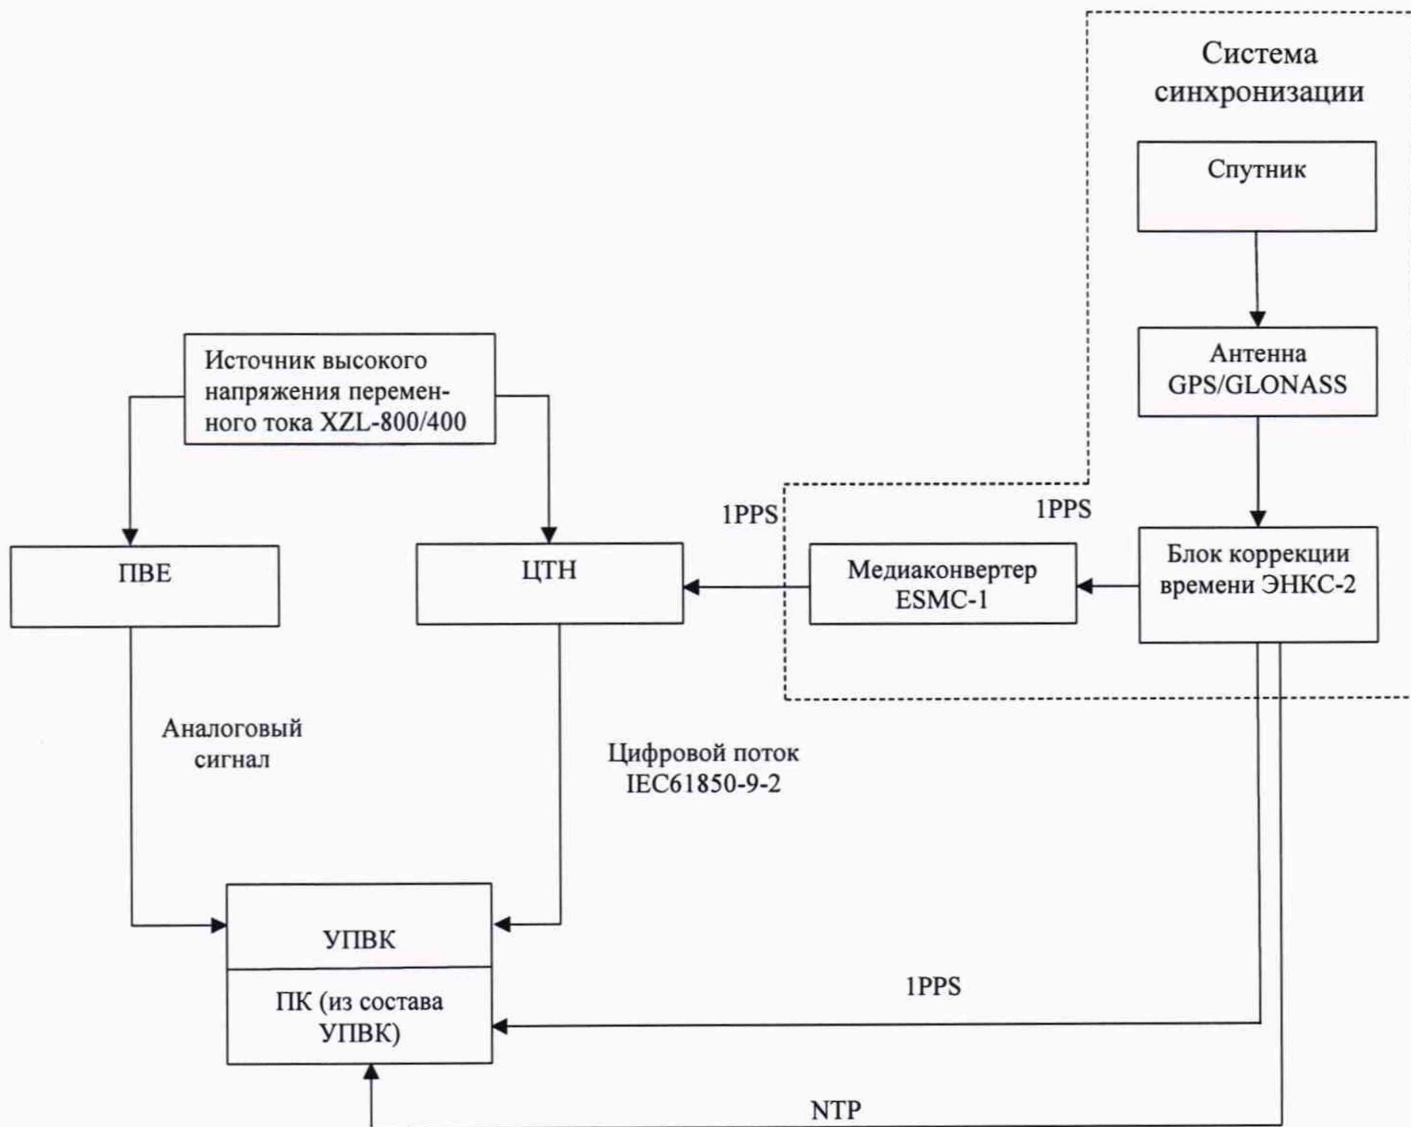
Система синхронизации

Спутник

Антенна GPS/GLONASS

Источник высокого напряжения переменного тока XZL-800/400

1PPS

1PPS

Блок коррекции времени ЭНКС-2

ПВЕ

ЦТН

Медиаконвертер ESMC-1

Аналоговый сигнал

Цифровой поток IEC61850-9-2

УПВК

ПК (из состава УПВК)

1PPS

NTP